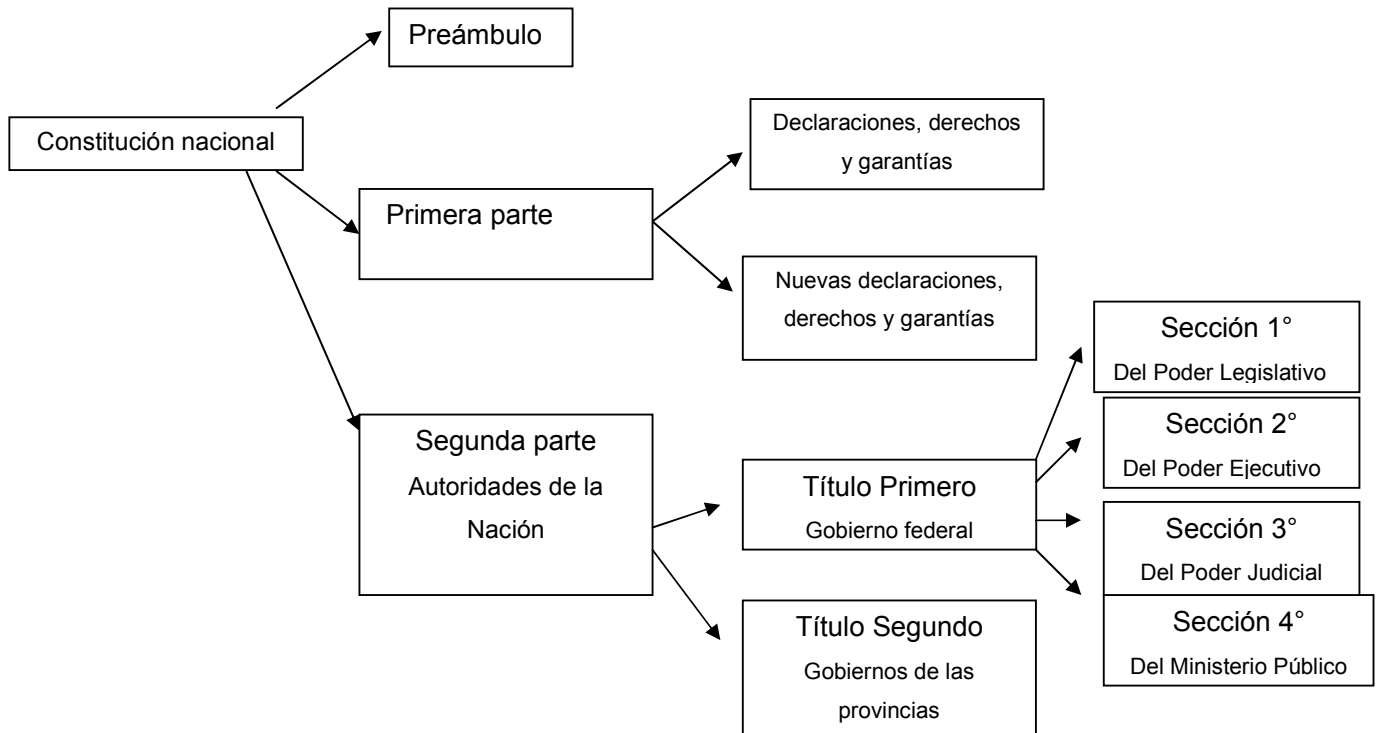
Constitución nacional

Preámbulo

Primera parte

Declaraciones, derechos y garantías

Nuevas declaraciones, derechos y garantías

Segunda parte
Autoridades de la Nación

Título Primero
Gobierno federal

Sección 1°
Del Poder Legislativo

Sección 2°
Del Poder Ejecutivo

Sección 3°
Del Poder Judicial

Sección 4°
Del Ministerio Público

Título Segundo
Gobiernos de las provincias